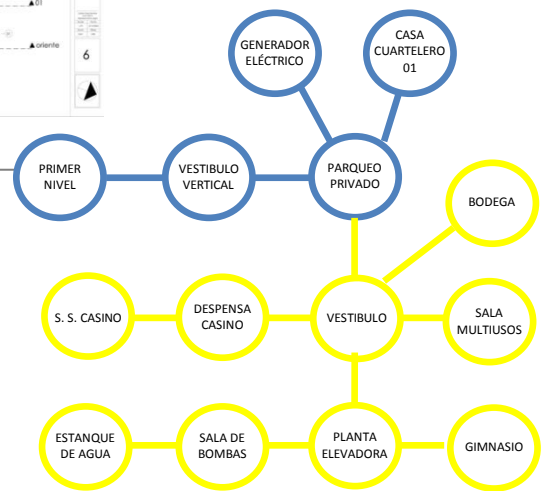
01
oriente
6

GENERADOR ELÉCTRICO

CASA CUARTELERO 01

PRIMER NIVEL

VESTIBULO VERTICAL

PARQUEO PRIVADO

BODEGA

S. S. CASINO

DESPENSA CASINO

VESTIBULO

SALA MULTIUSOS

ESTANQUE DE AGUA

SALA DE BOMBAS

PLANTA ELEVADORA

GIMNASIO